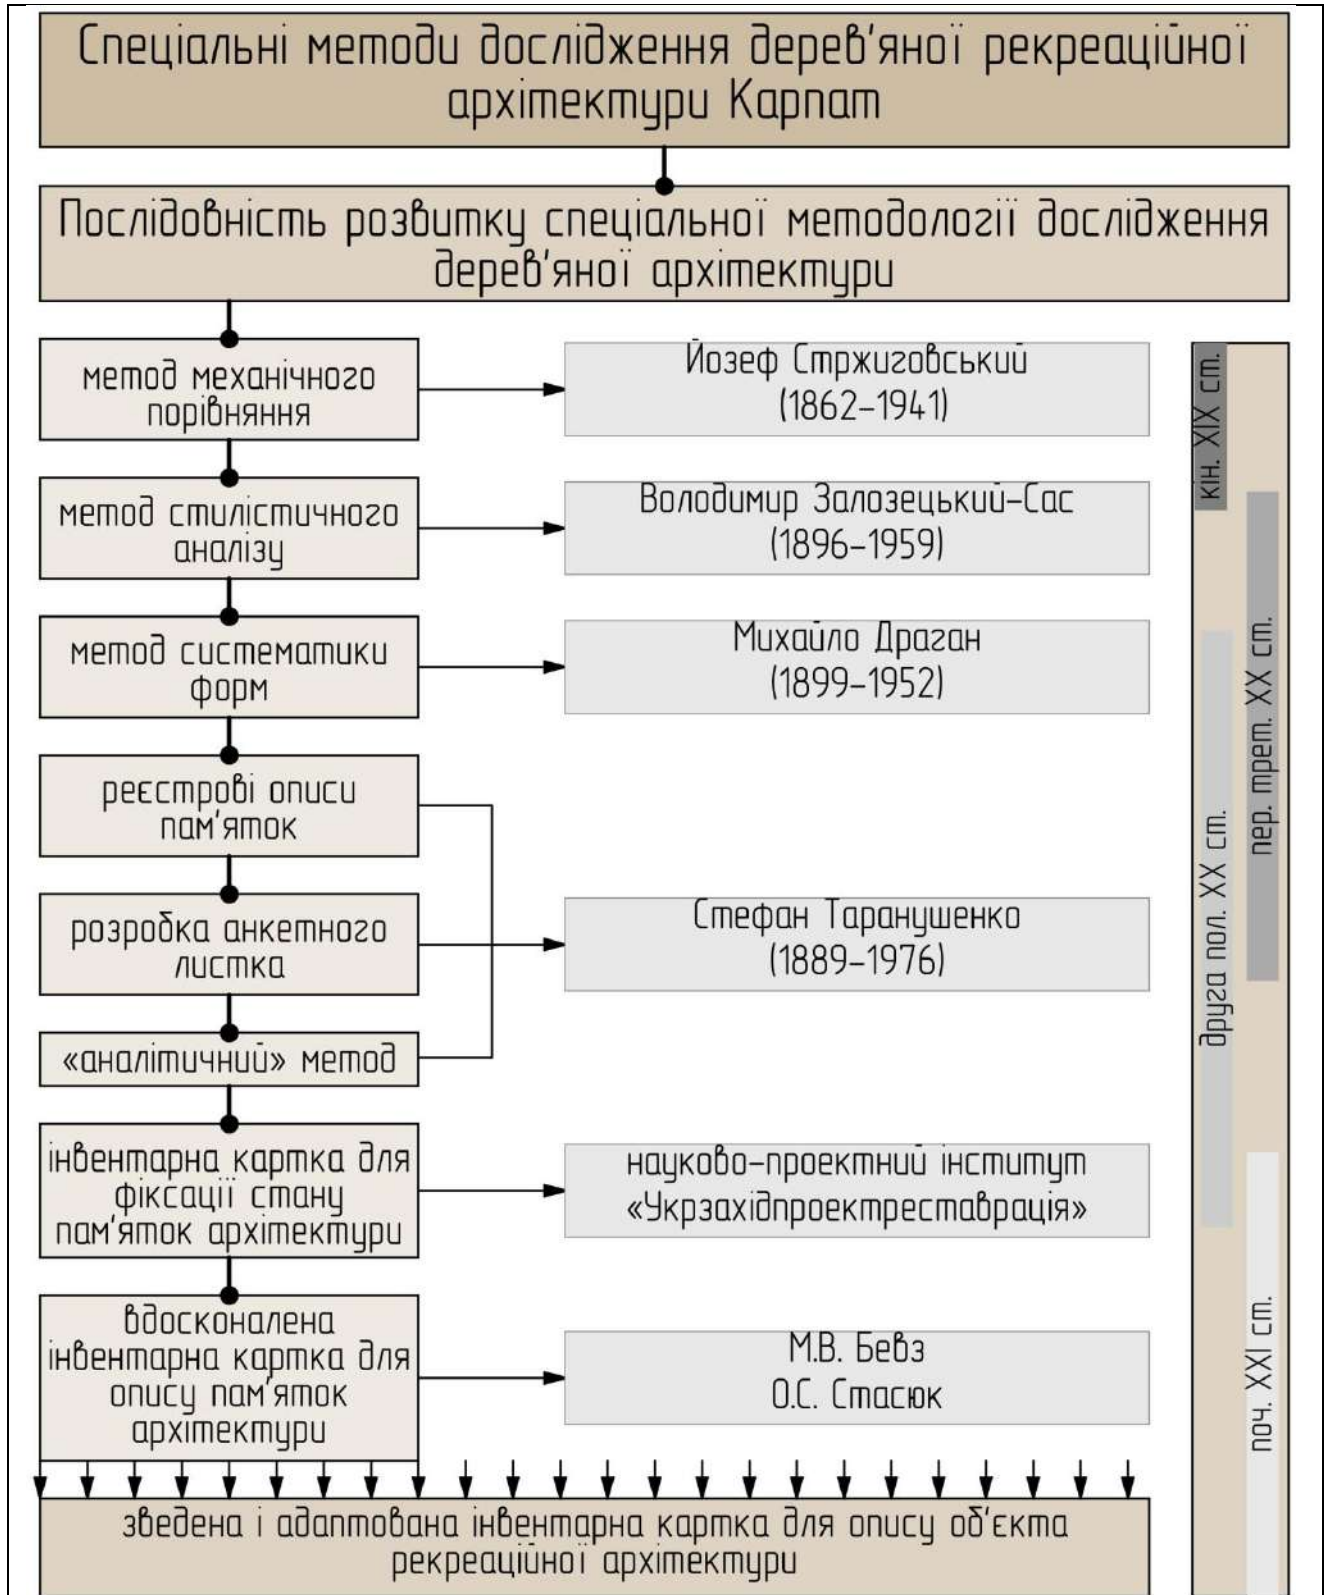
Спеціальні методи дослідження дерев'яної рекреаційної архітектури Карпат

Послідовність розвитку спеціальної методології дослідження дерев'яної архітектури

метод механічного порівняння

Йозеф Стржиговський (1862–1941)

метод стилістичного аналізу

Володимир Залозецький-Сас (1896–1959)

метод систематики форм

Михайло Драган (1899–1952)

реєстрові описи пам'яток

розробка анкетного листка

«аналітичний» метод

Стефан Таранушенко (1889–1976)

інвентарна картка для фіксації стану пам'яток архітектури

науково-проектний інститут «Укрзахідпроектреставрація»

вдосконалена інвентарна картка для опису пам'яток архітектури

М.В. Бевз
О.С. Стасюк

зведена і адаптована інвентарна картка для опису об'єкта рекреаційної архітектури

кін. XIX ст.

пер. трет. XX ст.

друга пол. XX ст.

поч. XXI ст.